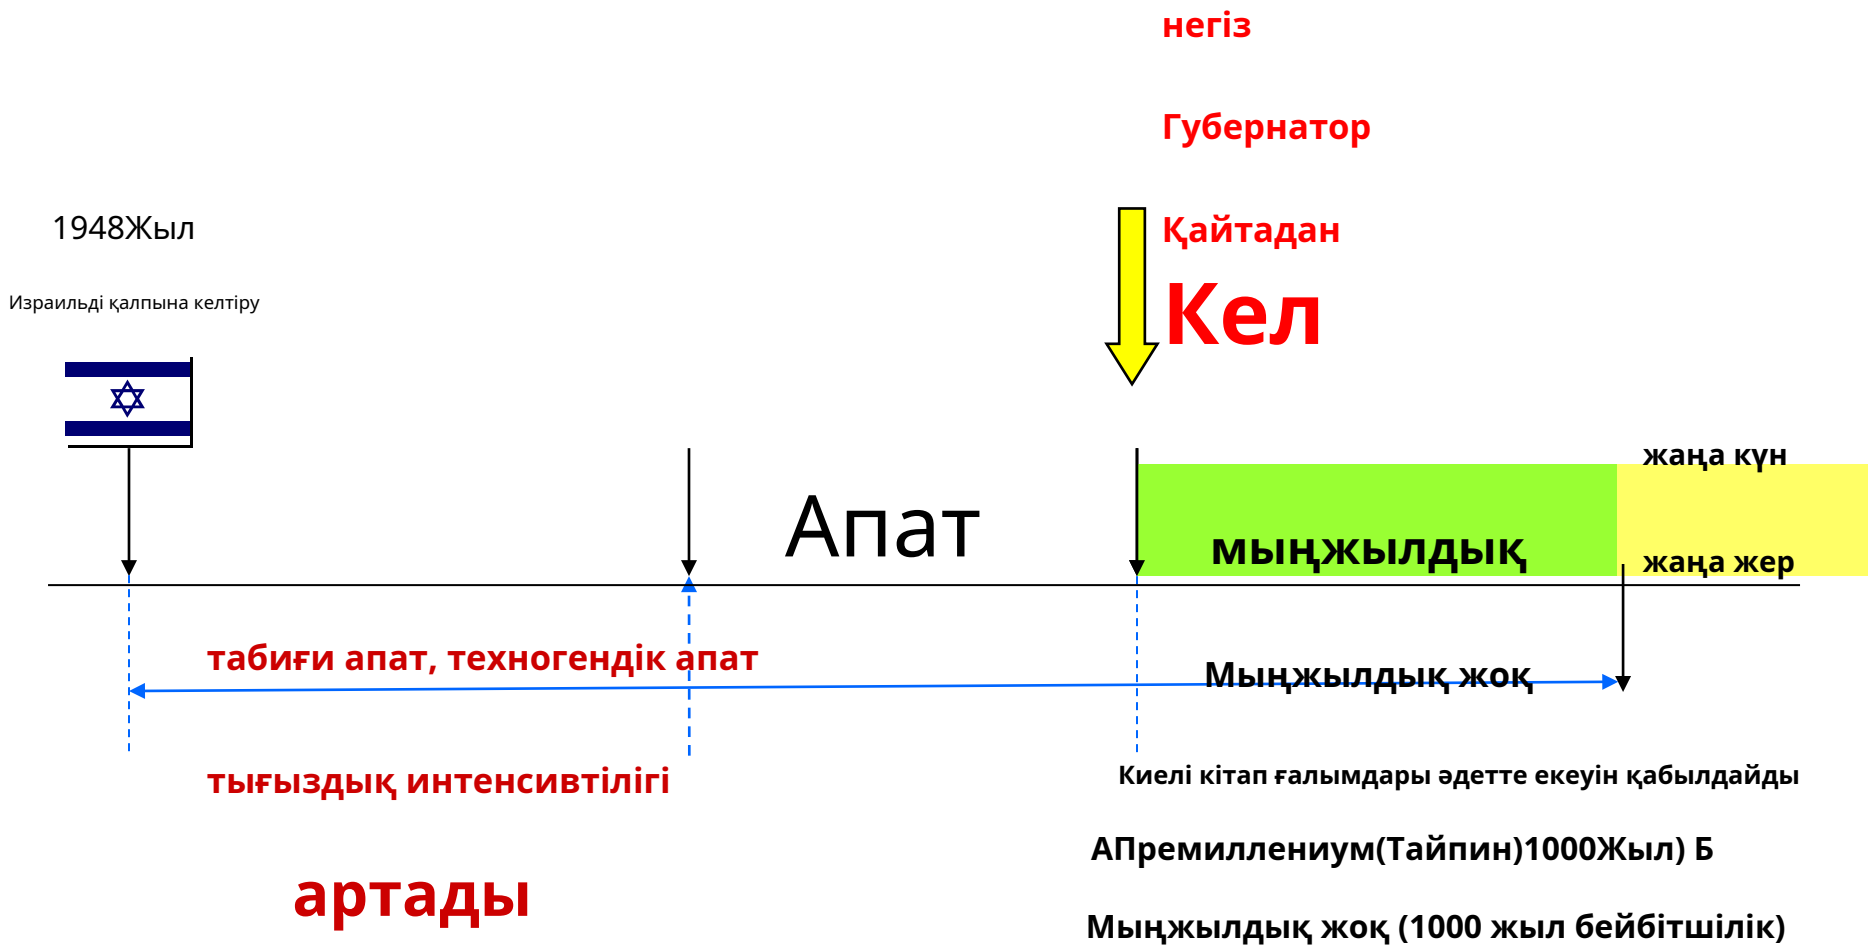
негіз

Губернатор

Қайтадан

Кел

1948Жыл

Израильді қалпына келтіру

Апат

мыңжылдық

жаңа күн

жаңа жер

табиғи апат, техногендік апат

Мыңжылдық жоқ

тығыздық интенсивтілігі

артады

Киелі кітап ғалымдары әдетте екеуін қабылдайды

АПремиллениум(Тайпин)1000Жыл) Б

Мыңжылдық жоқ (1000 жыл бейбітшілік)